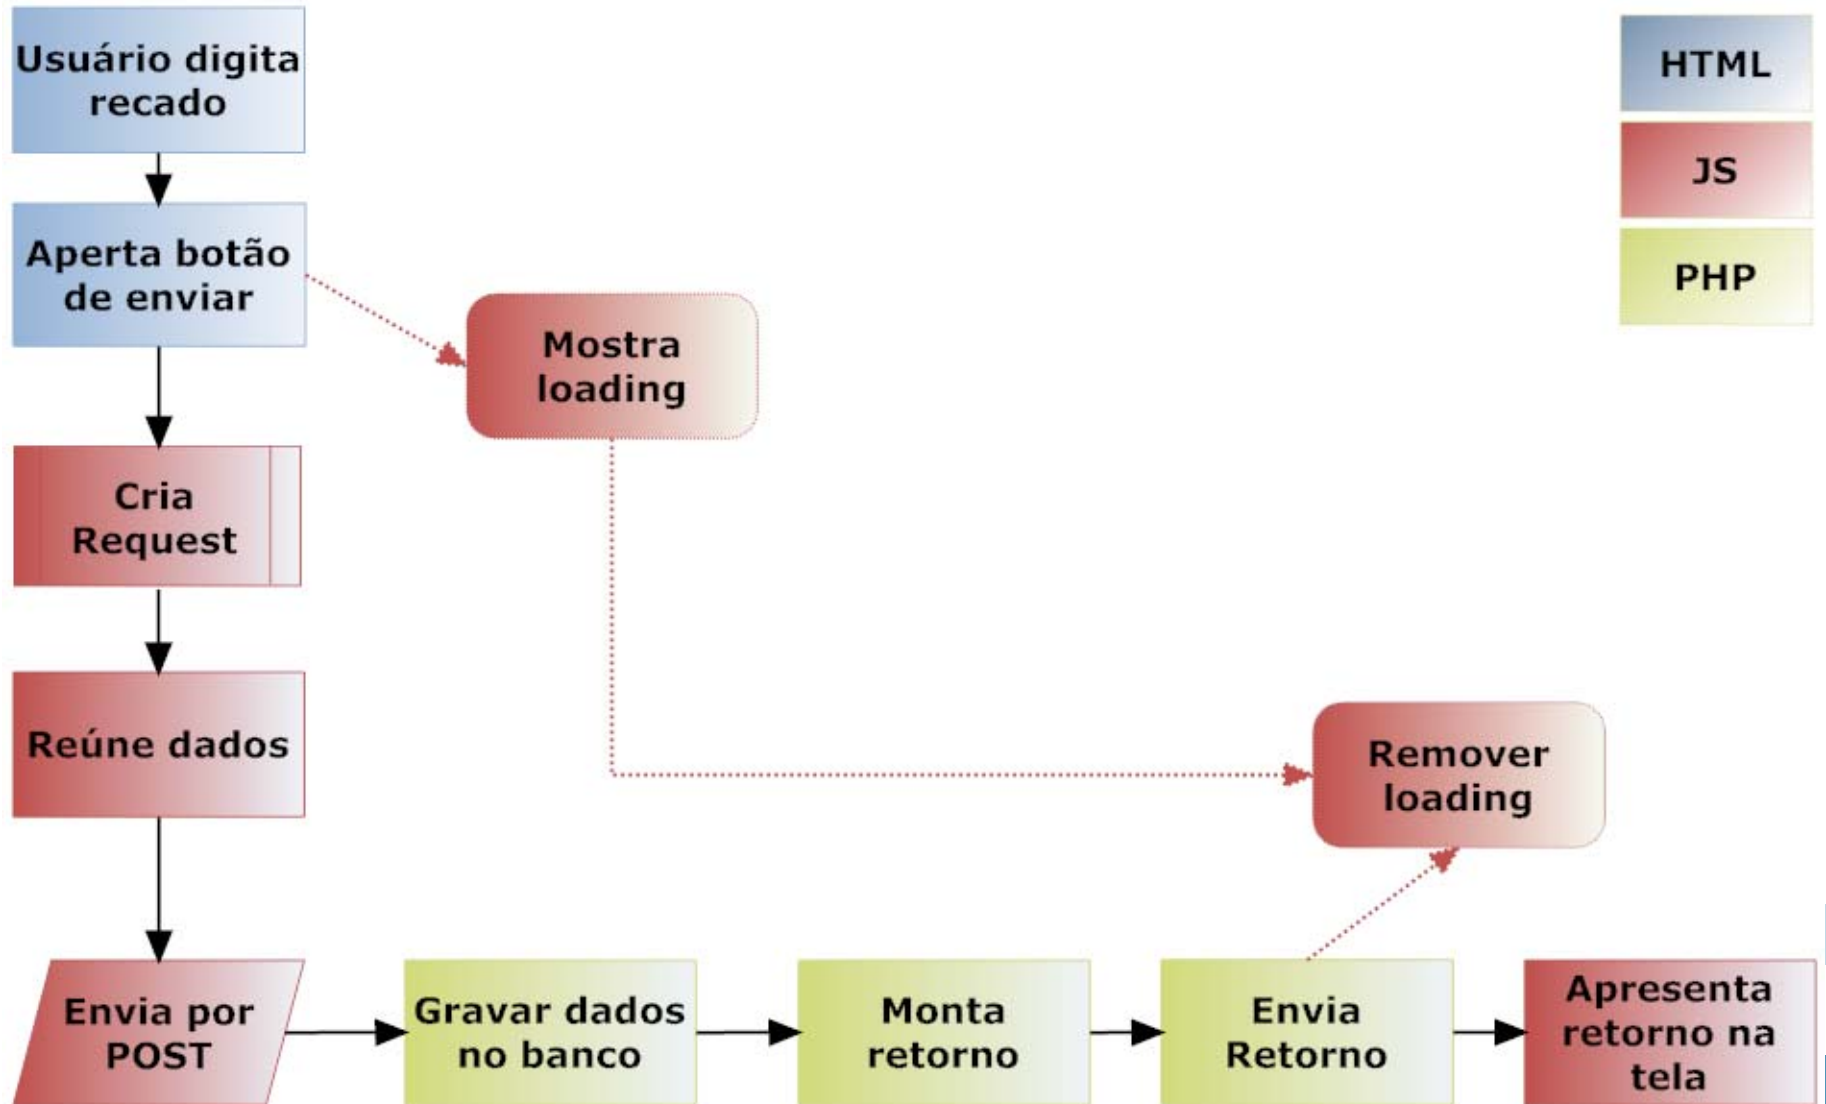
Usuário digita recado

Aperta botão de enviar

Cria Request

Reúne dados

Envia por POST

Mostra loading

Remover loading

Gravar dados no banco

Monta retorno

Envia Retorno

Apresenta retorno na tela

HTML

JS

PHP